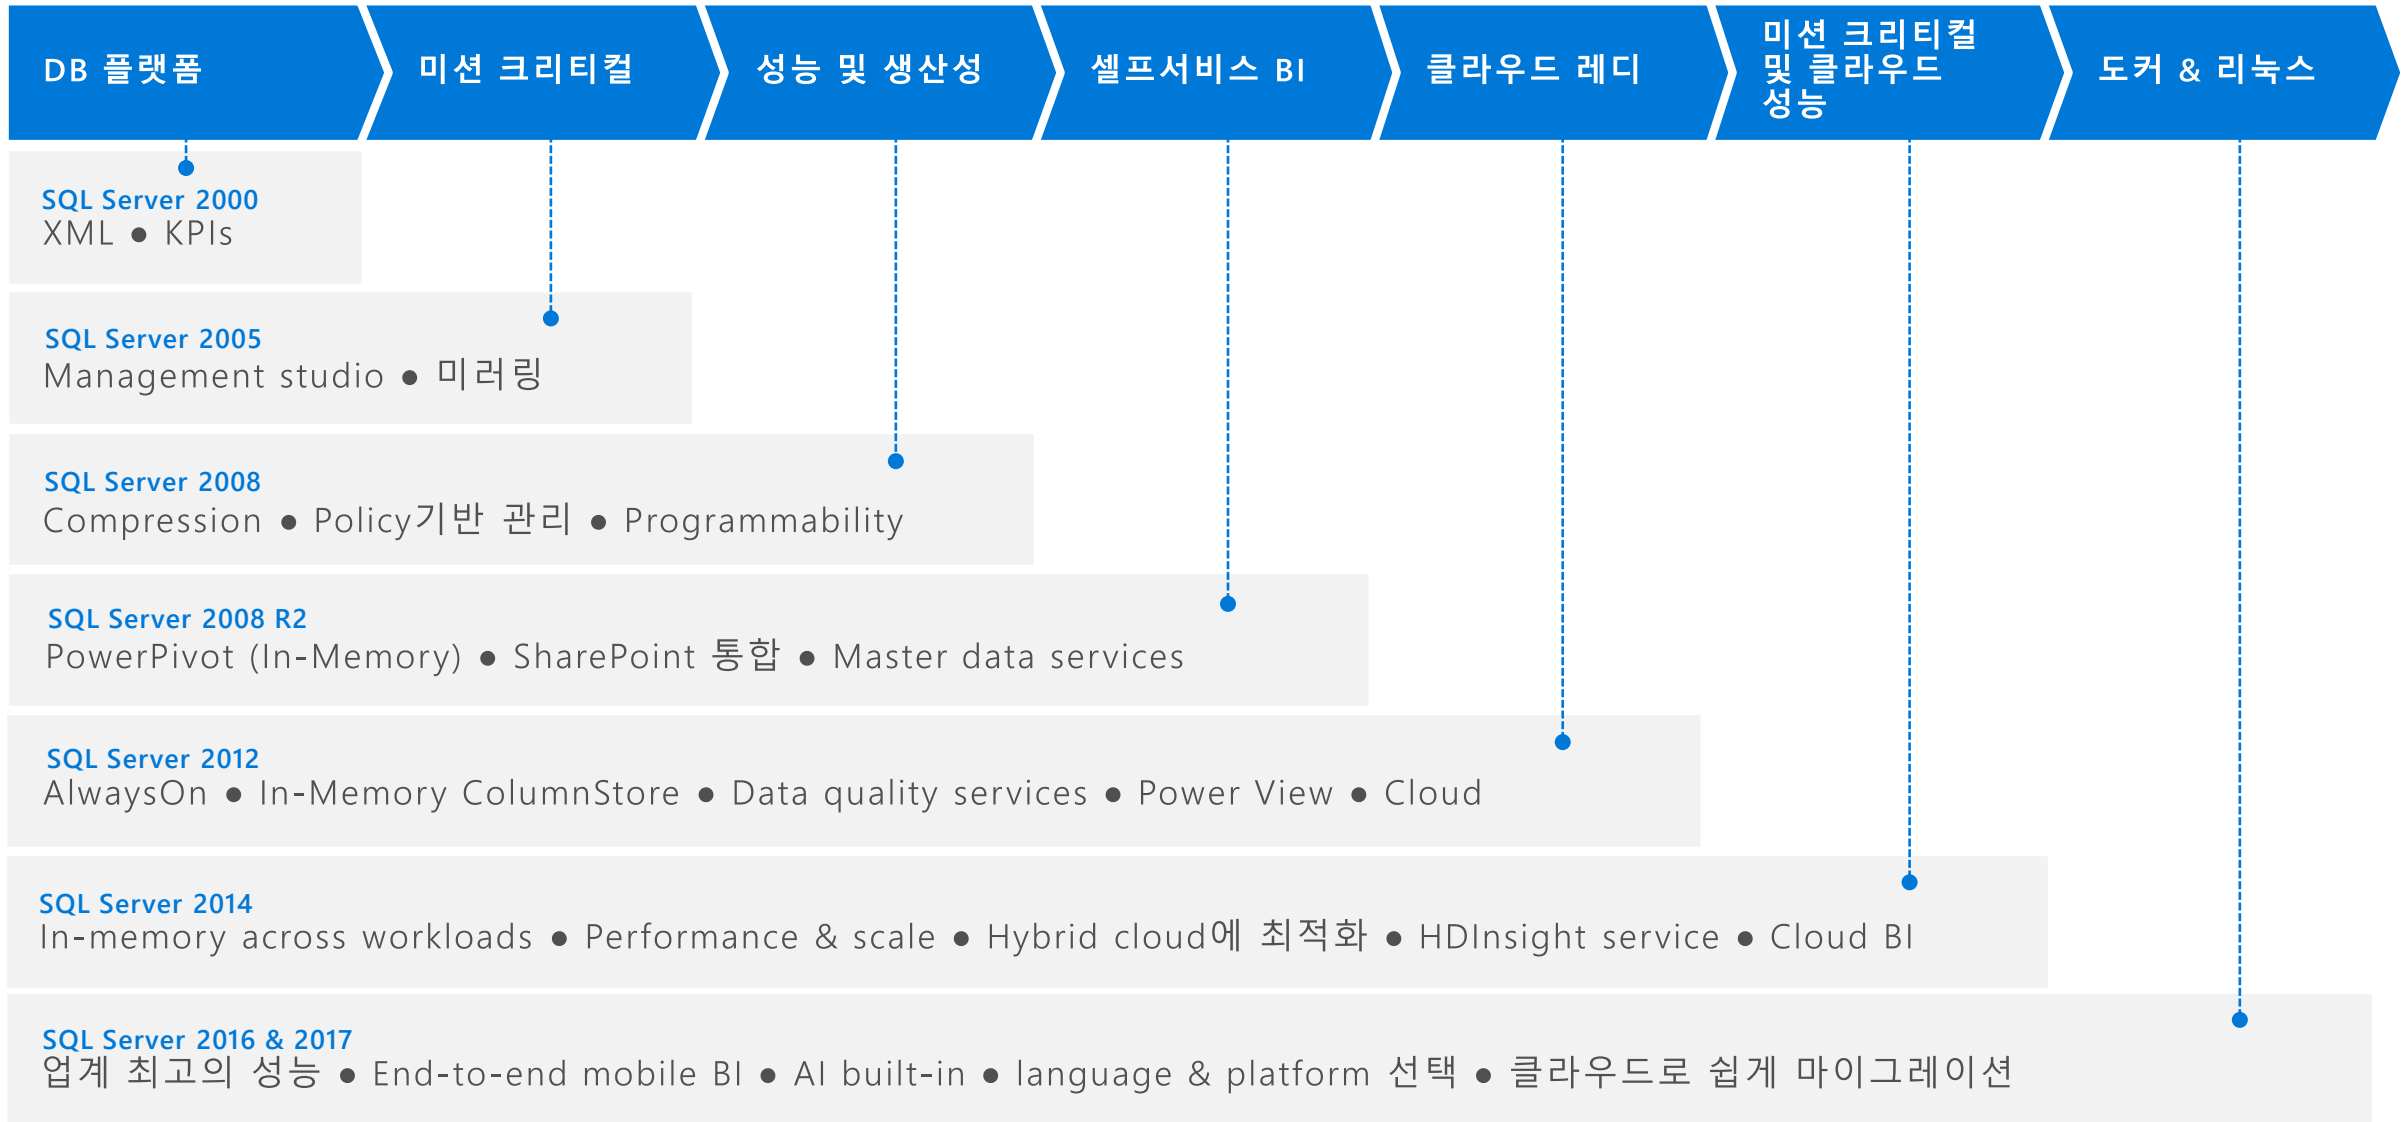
DB 플랫폼

미션 크리티컬

성능 및 생산성

셀프서비스 BI

클라우드 레디

미션 크리티컬 및 클라우드 성능

도커 & 리눅스

SQL Server 2000
XML ● KPIs

SQL Server 2005
Management studio ● 미러링

SQL Server 2008
Compression ● Policy기반 관리 ● Programmability

SQL Server 2008 R2
PowerPivot (In-Memory) ● SharePoint 통합 ● Master data services

SQL Server 2012
AlwaysOn ● In-Memory ColumnStore ● Data quality services ● Power View ● Cloud

SQL Server 2014
In-memory across workloads ● Performance & scale ● Hybrid cloud에 최적화 ● HDInsight service ● Cloud BI

SQL Server 2016 & 2017
업계 최고의 성능 ● End-to-end mobile BI ● AI built-in ● language & platform 선택 ● 클라우드로 쉽게 마이그레이션